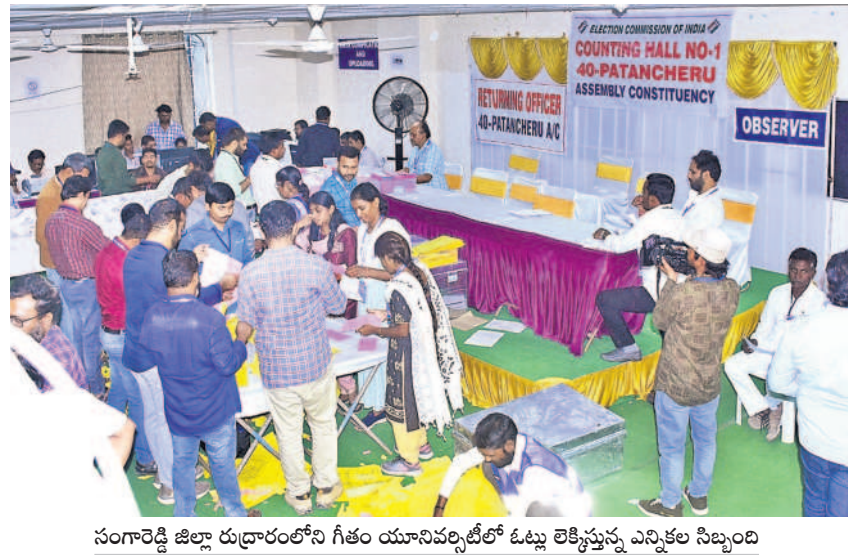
ELECTION COMMISSION OF INDIA
COUNTING HALL NO-1
40-PATANCHERU
ASSEMBLY CONSTITUENCY

RETURNING OFFICER
40-PATANCHERU A/C

OBSERVER

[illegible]
UPLOADING

సంగారెడ్డి జిల్లా రుద్రారంలోని గీతం యూనివర్సిటీలో ఓట్లు లెక్కిస్తున్న ఎన్నికల సిబ్బంది